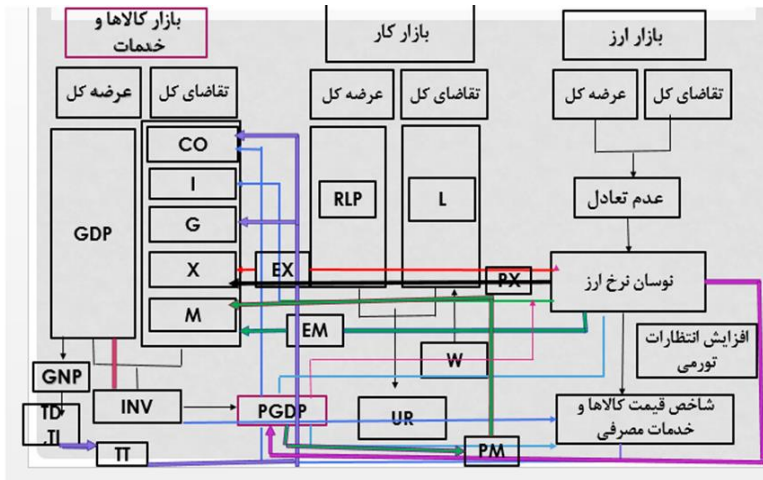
بازار کالاها و خدمات

بازار کار

بازار ارز

عرضه کل

تقاضای کل

عرضه کل

تقاضای کل

عرضه کل

تقاضای کل

CO

I

G

X

M

GDP

RLP

L

عدم تعادل

EX

PX

نوسان نرخ ارز

EM

افزایش انتظارات تورمی

W

GNP

INV

PGDP

UR

شاخص قیمت کالاها و خدمات مصرفی

TD

TI

TT

PM